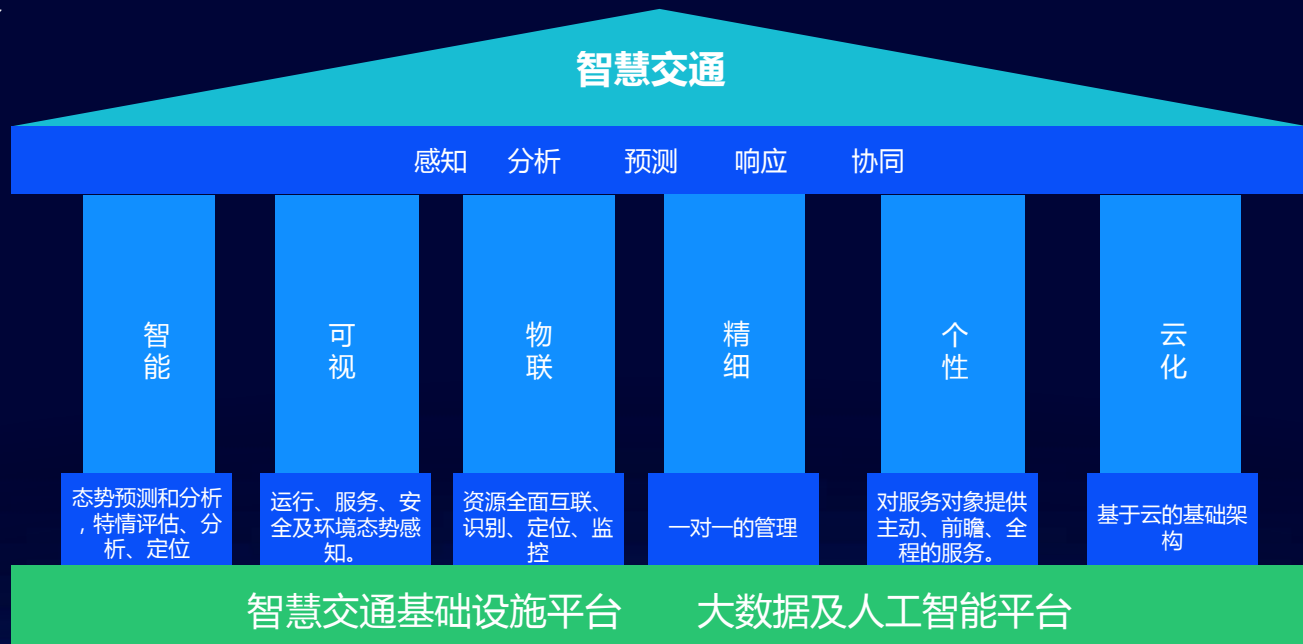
智慧交通

感知 分析 预测 响应 协同

智能

可视

物联

精细

个性

云化

态势预测和分析，特情评估、分析、定位

运行、服务、安全及环境态势感知。

资源全面互联、识别、定位、监控

一对一的管理

对服务对象提供主动、前瞻、全程的服务。

基于云的基础架构

智慧交通基础设施平台 大数据及人工智能平台